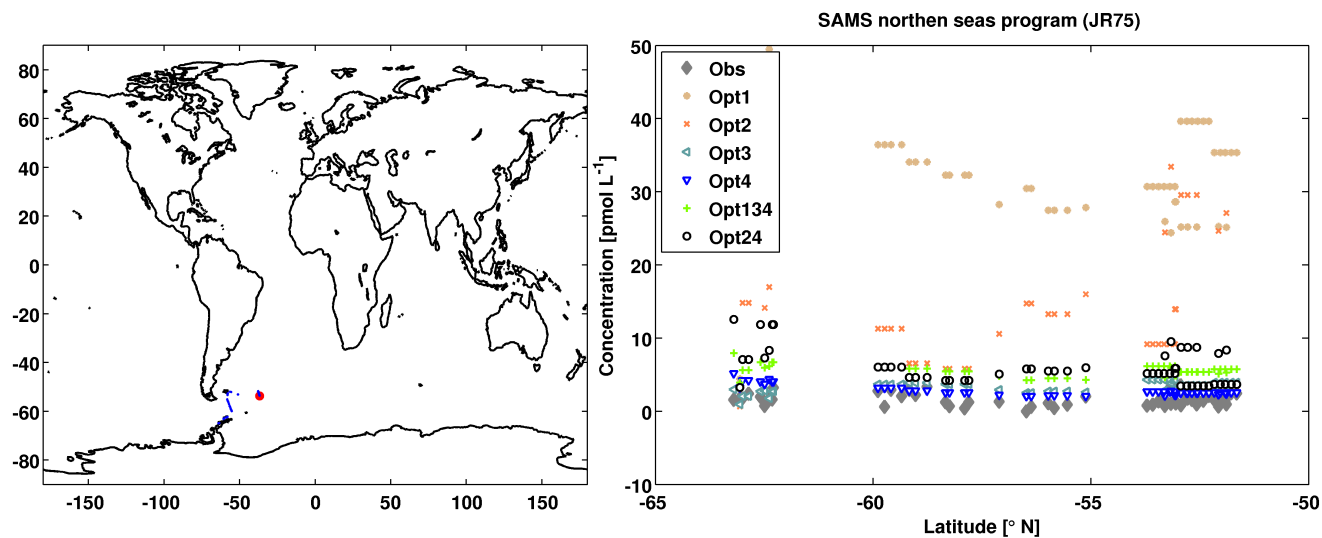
80
60
40
20
0
-20
-40
-60
-80
-150 -100 -50 0 50 100 150

SAMS northen seas program (JR75)

Obs
Opt1
Opt2
Opt3
Opt4
Opt134
Opt24

Concentration [pmol L$^{-1}$]
50
40
30
20
10
0
-10
-65 -60 -55 -50
Latitude [° N]